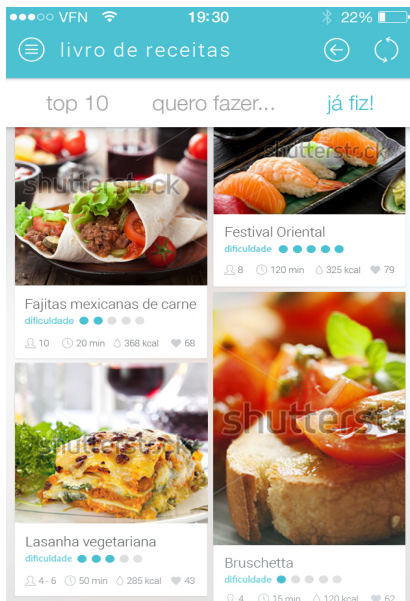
VFN 19:30 22%

livro de receitas

top 10 quero fazer... já fiz!

shutterstock

Festival Oriental
dificuldade
8 120 min 325 kcal 79

Fajitas mexicanas de carne
dificuldade
10 20 min 368 kcal 68

shutterstock

shutterstock

Lasanha vegetariana
dificuldade
4 - 6 50 min 285 kcal 43

Bruschetta
dificuldade
4 15 min 120 kcal 62